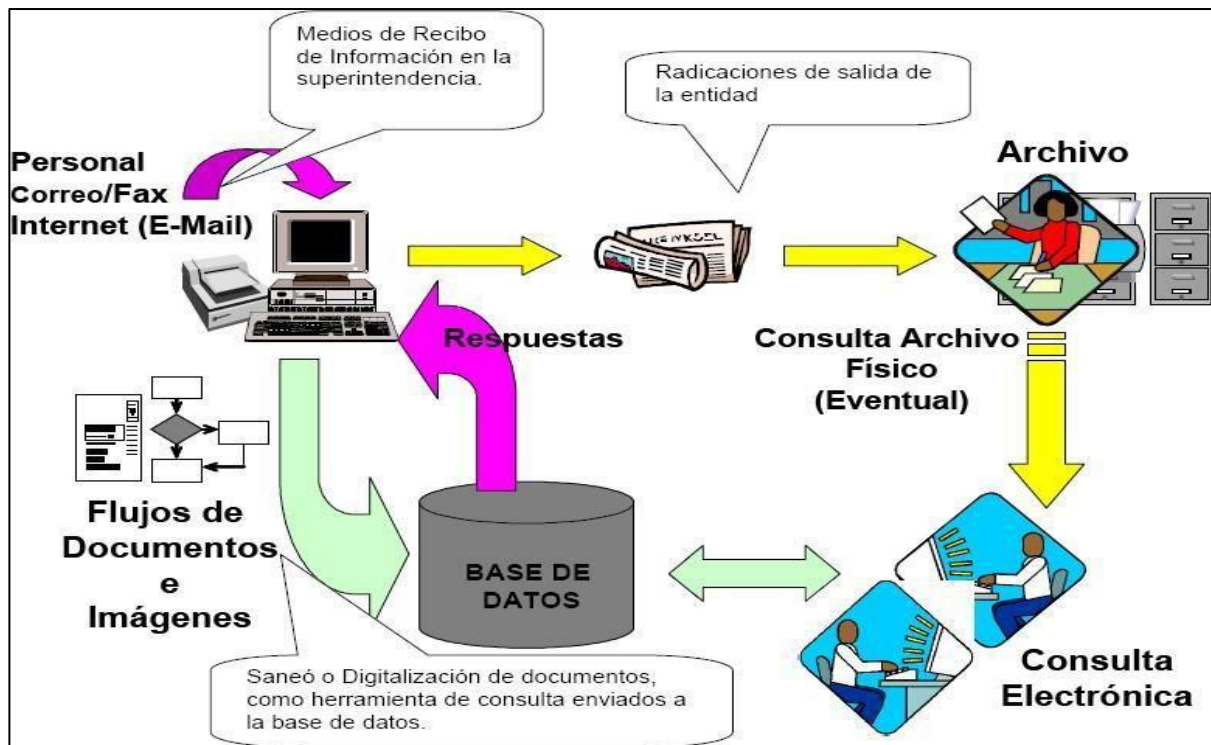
Medios de Recibo de Información en la superintendencia.

Radicaciones de salida de la entidad

Personal
Correo/Fax
Internet (E-Mail)

Archivo

Respuestas

Consulta Archivo Físico (Eventual)

Flujos de Documentos e Imágenes

BASE DE DATOS

Consulta Electrónica

Saneó o Digitalización de documentos, como herramienta de consulta enviados a la base de datos.